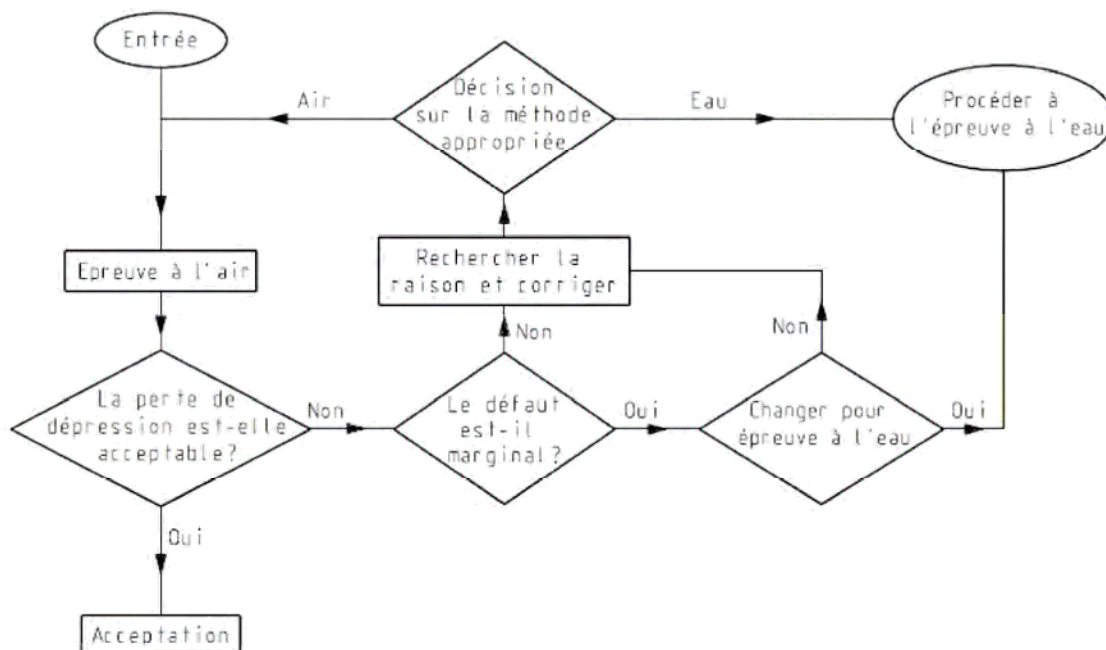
Entrée

Air

Décision sur la méthode appropriée

Eau

Procéder à l'épreuve à l'eau

Epreuve à l'air

Rechercher la raison et corriger

Non

Non

La perte de dépression est-elle acceptable?

Non

Le défaut est-il marginal?

Oui

Changer pour épreuve à l'eau

Oui

Oui

Acceptation